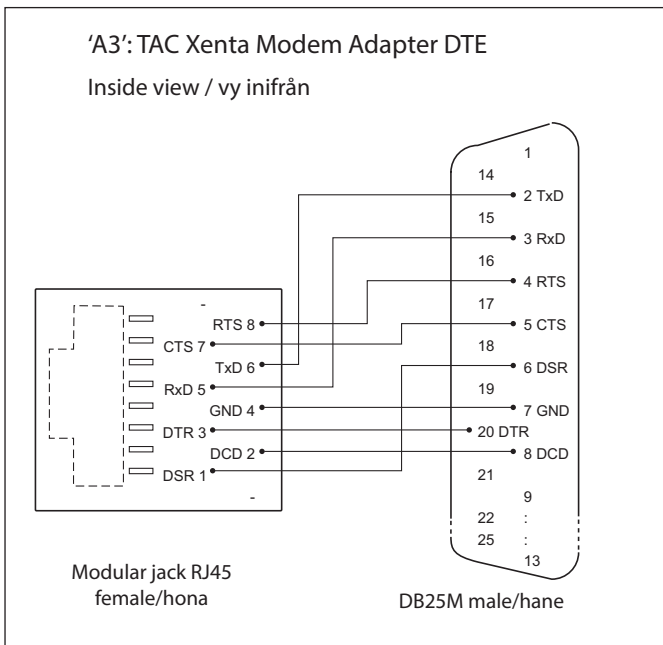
'A3': TAC Xenta Modem Adapter DTE

Inside view / vy inifrån

RTS 8
CTS 7
TxD 6
RxD 5
GND 4
DTR 3
DCD 2
DSR 1

1
14
2 TxD
15
3 RxD
16
4 RTS
17
5 CTS
18
6 DSR
19
7 GND
20 DTR
8 DCD
21
9
22
:
25
:
13

Modular jack RJ45
female/hona

DB25M male/hane